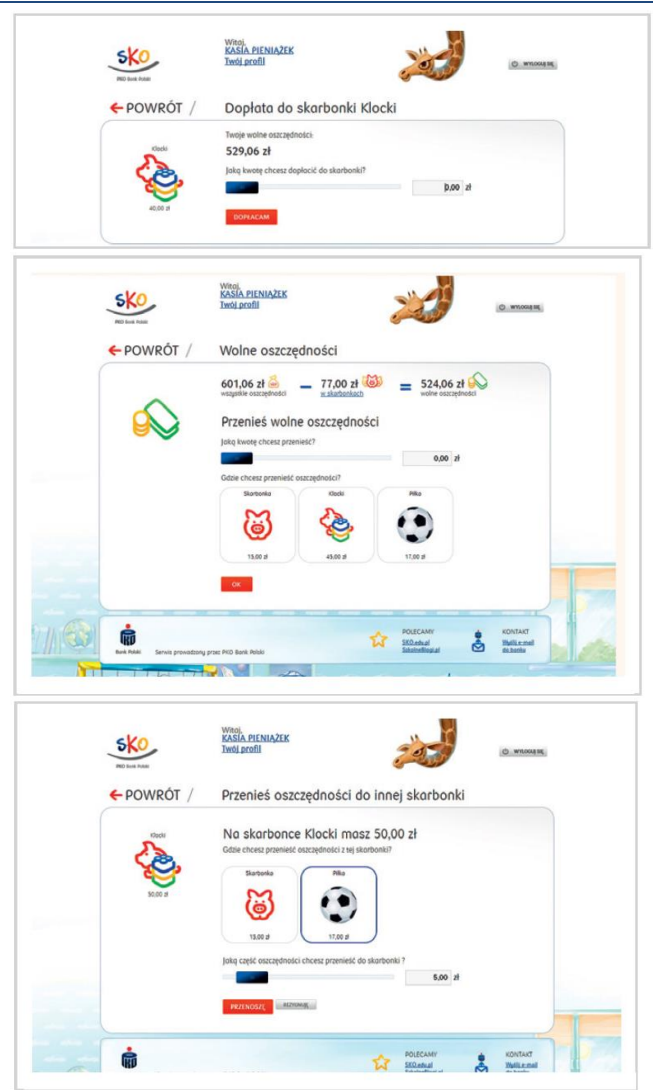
SKO
PKO Bank Polski

Witaj,
KASIA PIENIĄŻEK
Twój profil

WYLOGUJ SIĘ

← POWRÓT / Dopłata do skarbonki Klocki

Klocki
40,00 zł

Twoje wolne oszczędności:
529,06 zł
Jaką kwotę chcesz dopłacić do skarbonki?
0,00 zł
DOPŁACAM

SKO
PKO Bank Polski

Witaj,
KASIA PIENIĄŻEK
Twój profil

WYLOGUJ SIĘ

← POWRÓT / Wolne oszczędności

601,06 zł wszystkie oszczędności – 77,00 zł w skarbonkach = 524,06 zł wolne oszczędności

Przenieś wolne oszczędności
Jaką kwotę chcesz przenieść?
0,00 zł
Gdzie chcesz przenieść oszczędności?

Skarbonka
15,00 zł

Klocki
45,00 zł

Piłka
17,00 zł

OK

Bank Polski
Serwis prowadzony przez PKO Bank Polski

POLECAMY
SKO.edu.pl
SzkolneBlogi.pl

KONTAKT
Wyślij e-mail do banku

SKO
PKO Bank Polski

Witaj,
KASIA PIENIĄŻEK
Twój profil

WYLOGUJ SIĘ

← POWRÓT / Przenieś oszczędności do innej skarbonki

Klocki
50,00 zł

Na skarbonce Klocki masz 50,00 zł
Gdzie chcesz przenieść oszczędności z tej skarbonki?

Skarbonka
15,00 zł

Piłka
17,00 zł

Jaką część oszczędności chcesz przenieść do skarbonki ?
5,00 zł

PRZENOSZĘ REZYGNUJĘ

POLECAMY
SKO.edu.pl
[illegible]

KONTAKT
Wyślij e-mail
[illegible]